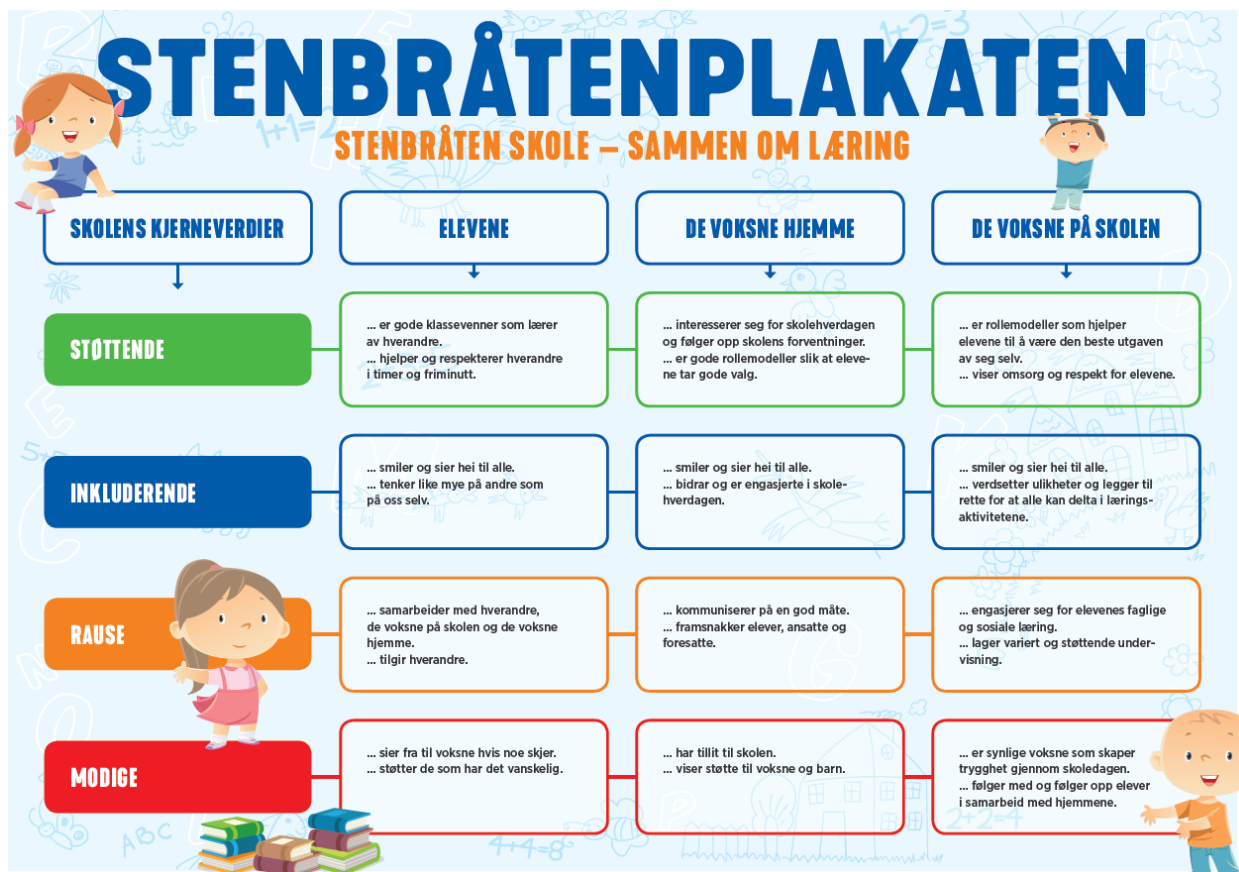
STENBRÅTENPLAKATEN

STENBRÅTEN SKOLE – SAMMEN OM LÆRING

| SKOLENS KJERNEVERDIER | ELEVENE | DE VOKSNE HJEMME | DE VOKSNE PÅ SKOLEN |
|---|---|---|---|
| STØTTENDE | ... er gode klassevenner som lærer av hverandre. ... hjelper og respekterer hverandre i timer og friminutt. | ... interesserer seg for skolehverdagen og følger opp skolens forventninger. ... er gode rollemodeller slik at elevene tar gode valg. | ... er rollemodeller som hjelper elevene til å være den beste utgaven av seg selv. ... viser omsorg og respekt for elevene. |
| INKLUDERENDE | ... smiler og sier hei til alle. ... tenker like mye på andre som på oss selv. | ... smiler og sier hei til alle. ... bidrar og er engasjerte i skolehverdagen. | ... smiler og sier hei til alle. ... verdsetter ulikheter og legger til rette for at alle kan delta i læringsaktivitetene. |
| RAUSE | ... samarbeider med hverandre, de voksne på skolen og de voksne hjemme. ... tilgir hverandre. | ... kommuniserer på en god måte. ... framsnakker elever, ansatte og foresatte. | ... engasjerer seg for elevenes faglige og sosiale læring. ... lager variert og støttende undervisning. |
| MODIGE | ... sier fra til voksne hvis noe skjer. ... støtter de som har det vanskelig. | ... har tillit til skolen. ... viser støtte til voksne og barn. | ... er synlige voksne som skaper trygghet gjennom skoledagen. ... følger med og følger opp elever i samarbeid med hjemmene. |